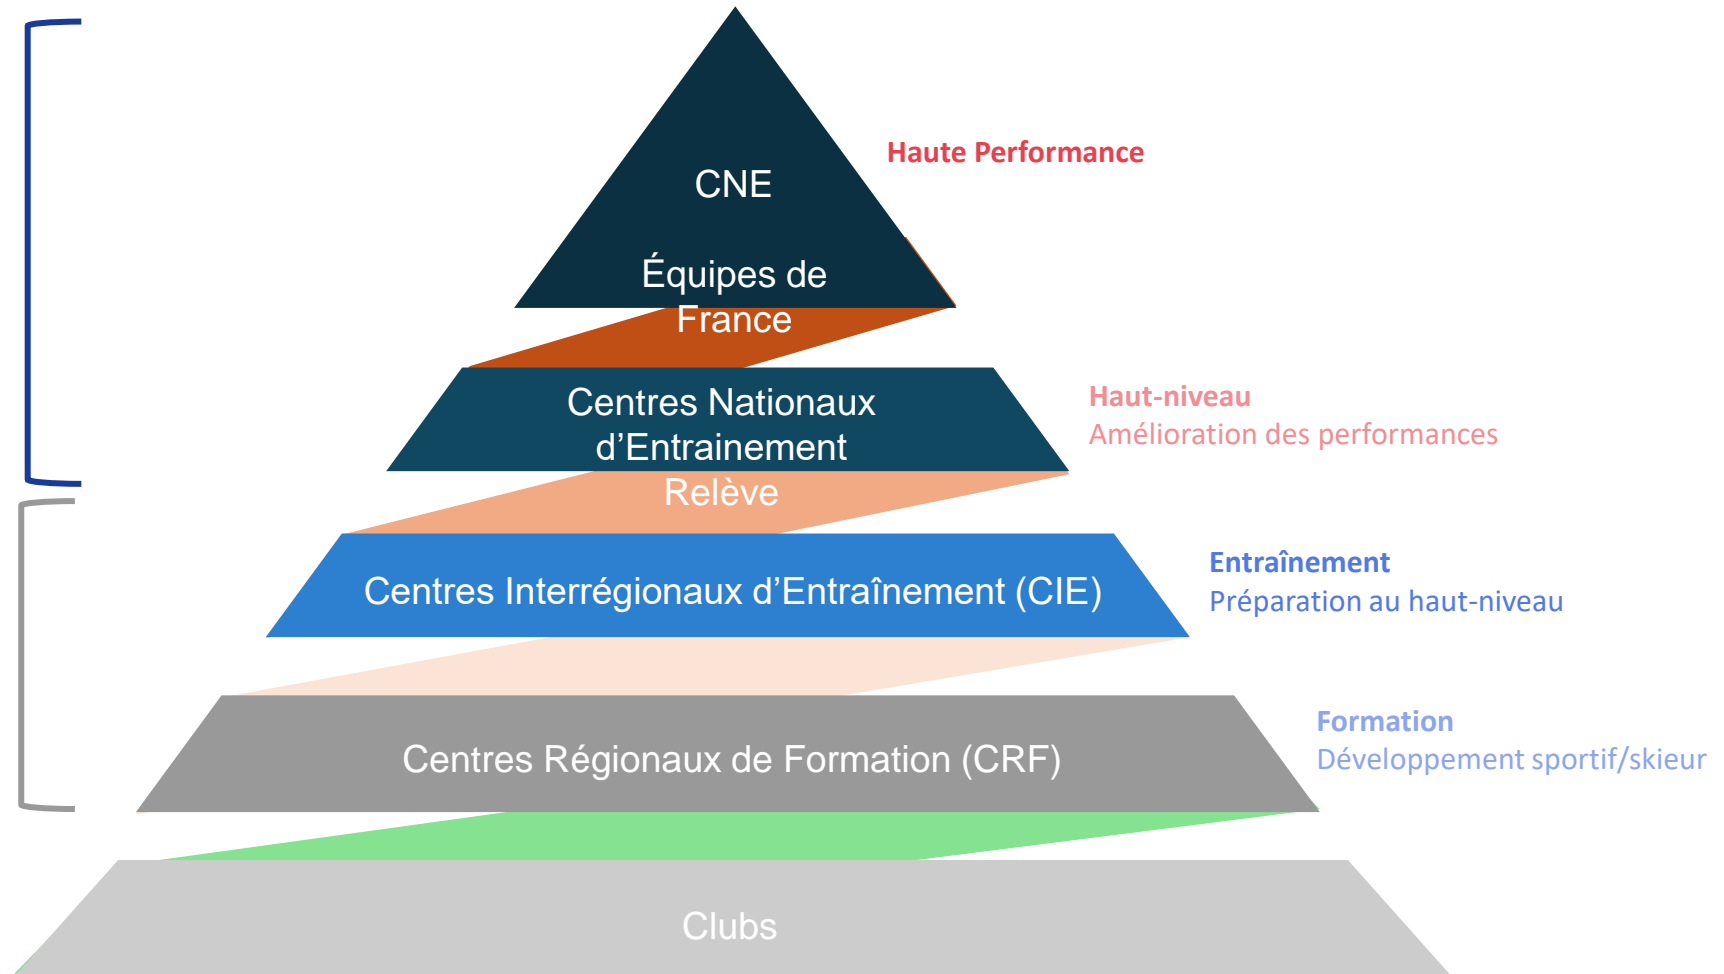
CNE

Équipes de France

Haute Performance

Centres Nationaux d’Entrainement

Haut-niveau
Amélioration des performances

Relève

Centres Interrégionaux d’Entraînement (CIE)

Entraînement
Préparation au haut-niveau

Centres Régionaux de Formation (CRF)

Formation
Développement sportif/skieur

Clubs